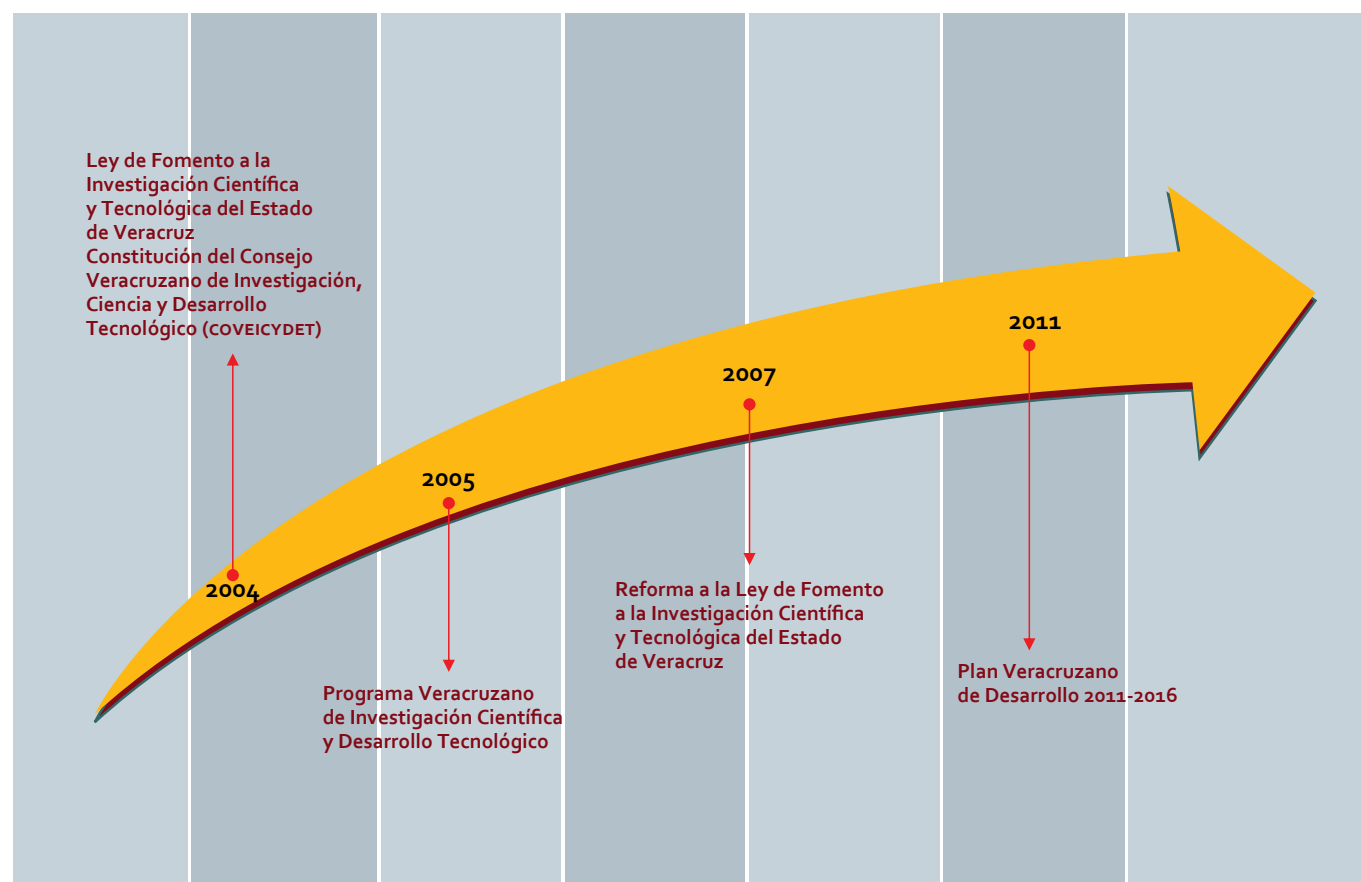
Ley de Fomento a la Investigación Científica y Tecnológica del Estado de Veracruz
Constitución del Consejo Veracruzano de Investigación, Ciencia y Desarrollo Tecnológico (COVEICYDET)

2004

2005

Programa Veracruzano de Investigación Científica y Desarrollo Tecnológico

2007

Reforma a la Ley de Fomento a la Investigación Científica y Tecnológica del Estado de Veracruz

2011

Plan Veracruzano de Desarrollo 2011-2016